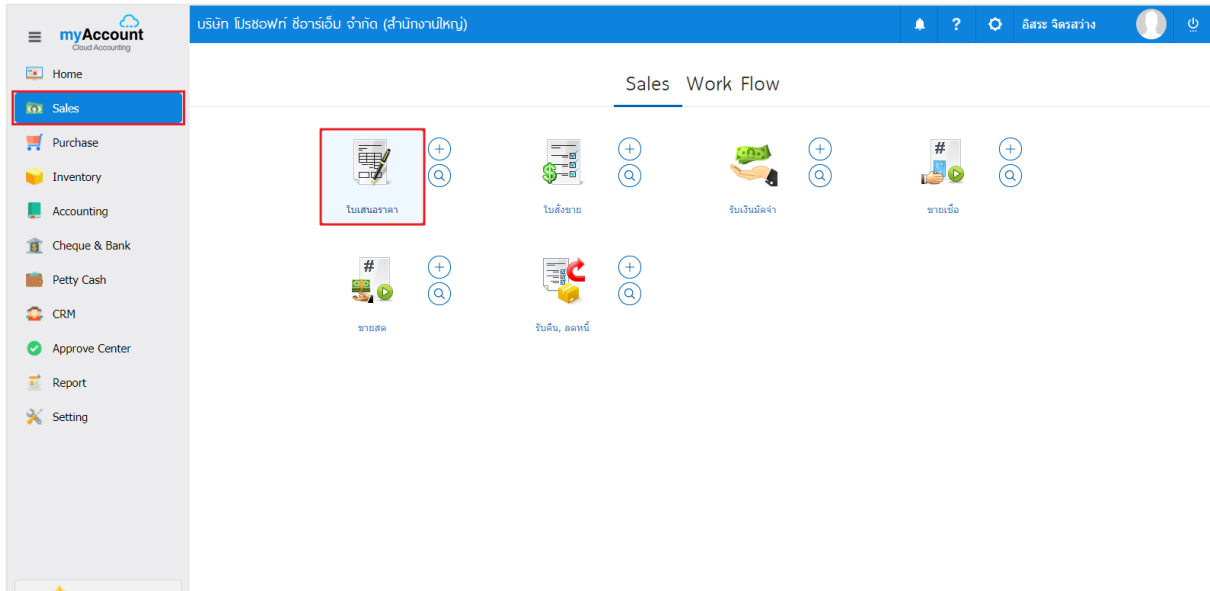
myAccount
Cloud Accounting

Home
Sales
Purchase
Inventory
Accounting
Cheque & Bank
Petty Cash
CRM
Approve Center
Report
Setting

บริษัท โปรซอฟท์ ซีอาร์เอ็ม จำกัด (สำนักงานใหญ่)

? อิสระ จิตรสว่าง

Sales Work Flow

ใบเสนอราคา
ใบสั่งขาย
รับเงินมัดจำ
ขายเชื่อ
ขายสด
รับคืน, ลดหนี้